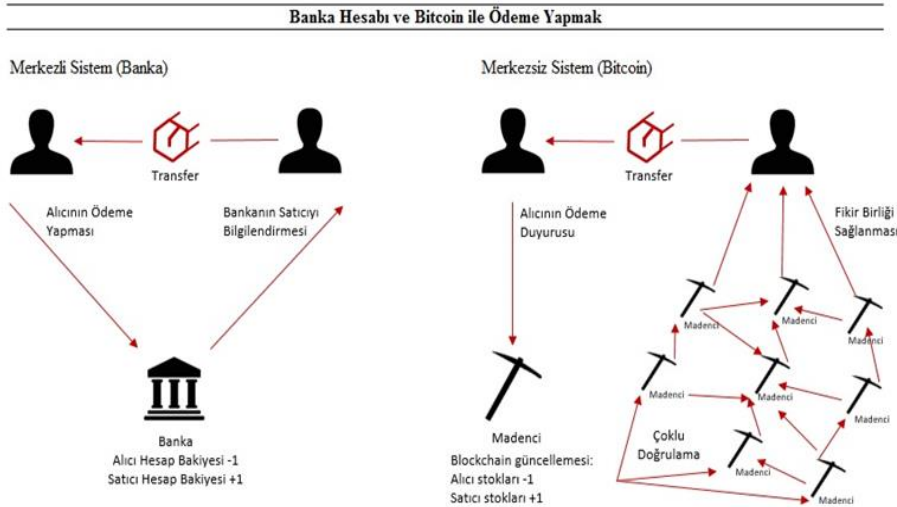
Banka Hesabı ve Bitcoin ile Ödeme Yapmak

Merkezli Sistem (Banka)

Transfer

Alıcının Ödeme Yapması

Bankanın Satıcıyı Bilgilendirmesi

Banka
Alıcı Hesap Bakiyesi -1
Satıcı Hesap Bakiyesi +1

Merkezsiz Sistem (Bitcoin)

Transfer

Alıcının Ödeme Duyurusu

Fikir Birliği Sağlanması

Madenci

Madenci

Madenci

Madenci

Madenci

Madenci

Madenci

Madenci

Madenci

Çoklu Doğrulama

Madenci
Blockchain güncellemesi:
Alıcı stokları -1
Satıcı stokları +1